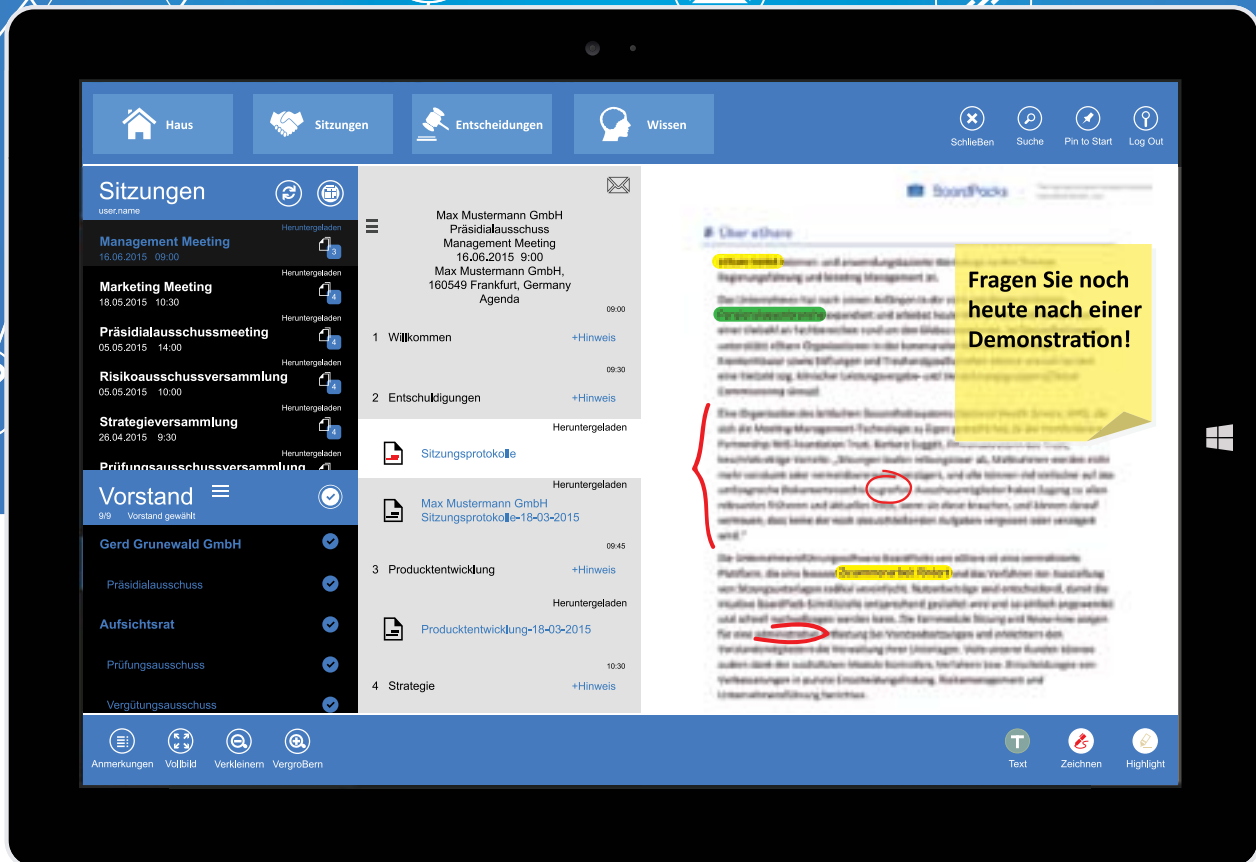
Haus
Sitzungen
Entscheidungen
Wissen
Schließen
Suche
Pin to Start
Log Out

Sitzungen
user.name

Heruntergeladen
Management Meeting
16.06.2015 09:00
3

Heruntergeladen
Marketing Meeting
18.05.2015 10:30
4

Heruntergeladen
Präsidialausschussmeeting
05.05.2015 14:00
4

Heruntergeladen
Risikoausschussversammlung
05.05.2015 10:00
4

Heruntergeladen
Strategieversammlung
26.04.2015 9:30
4

Heruntergeladen
Prüfungsausschussversammlung

Vorstand
9/9 Vorstand gewählt
Gerd Grunewald GmbH
Präsidialausschuss
Aufsichtsrat
Prüfungsausschuss
Vergütungsausschuss

Max Mustermann GmbH
Präsidialausschuss
Management Meeting
16.06.2015 9:00
Max Mustermann GmbH,
160549 Frankfurt, Germany
Agenda

09:00
1 Willkommen +Hinweis
09:30
2 Entschuldigungen +Hinweis
Heruntergeladen
Sitzungsprotokolle
Heruntergeladen
Max Mustermann GmbH
Sitzungsprotokolle-18-03-2015
09:45
3 Producktentwicklung +Hinweis
Heruntergeladen
Producktentwicklung-18-03-2015
10:30
4 Strategie +Hinweis

BoardPacks
Über uns
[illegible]

Fragen Sie noch heute nach einer Demonstration!

Anmerkungen
Vollbild
Verkleinern
Vergrößern
Text
Zeichnen
Highlight